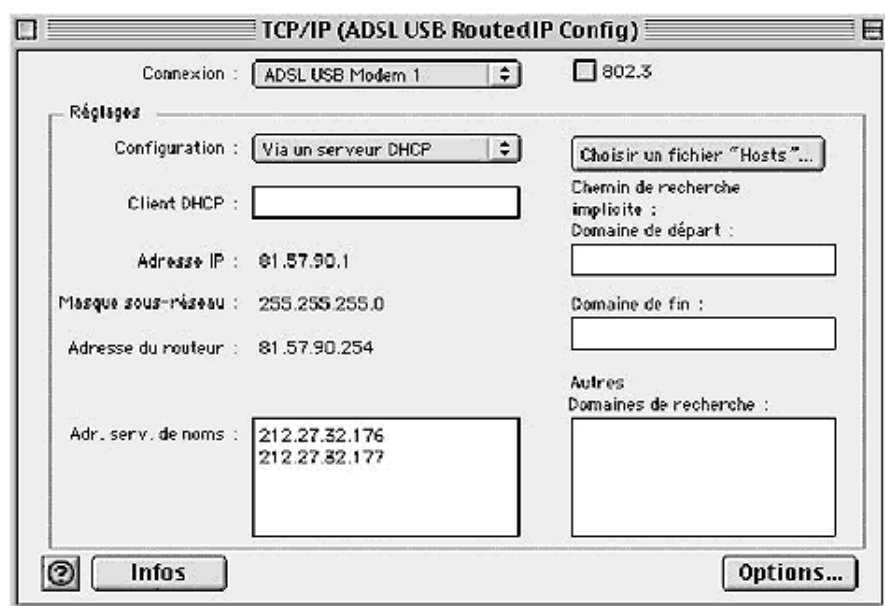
TCP/IP (ADSL USB RoutedIP Config)

Connexion : ADSL USB Modem 1

802.3

Réglages

Configuration : Via un serveur DHCP

Choisir un fichier "Hosts"...

Client DHCP :

Chemin de recherche implicite :

Domaine de départ :

Adresse IP : 81.57.90.1

Masque sous-réseau : 255.255.255.0

Domaine de fin :

Adresse du routeur : 81.57.90.254

Autres Domaines de recherche :

Adr. serv. de noms : 212.27.32.176
212.27.32.177

?

Infos

Options...